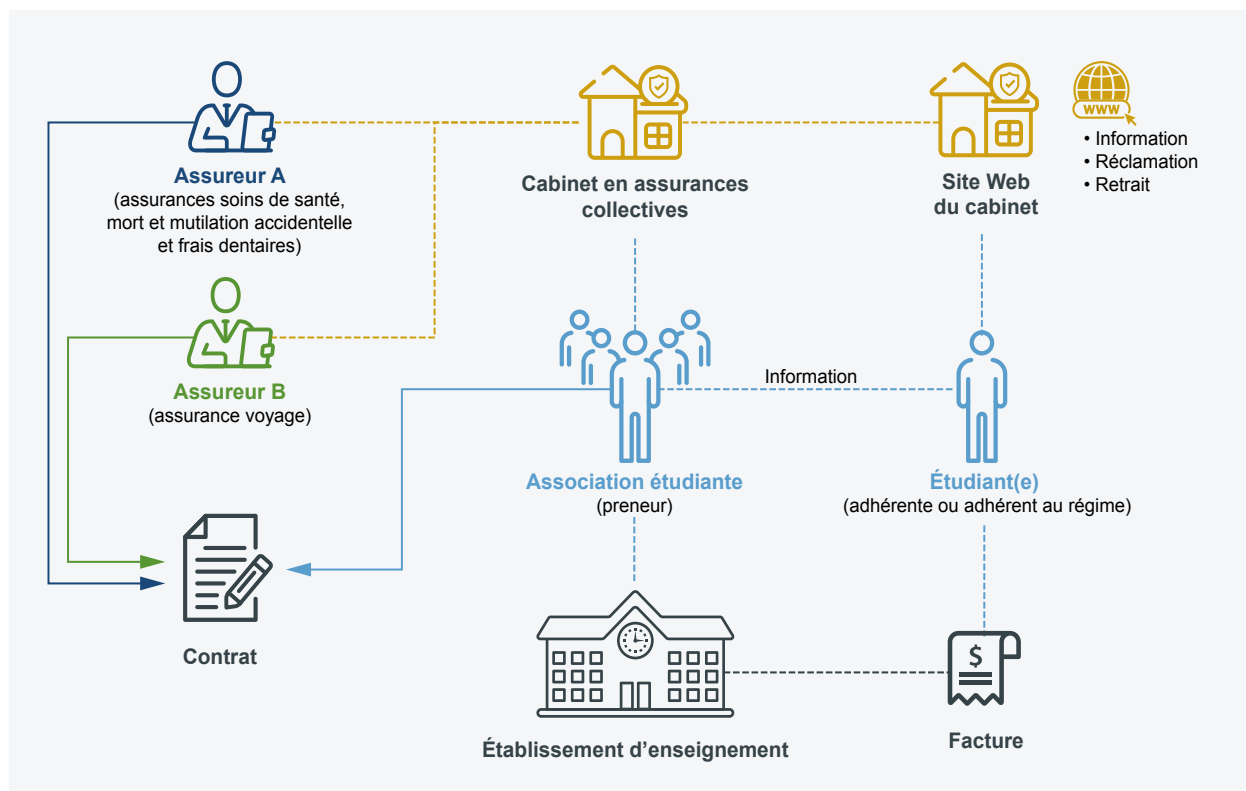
Assureur A
(assurances soins de santé, mort et mutilation accidentelle et frais dentaires)

Cabinet en assurances collectives

Site Web du cabinet

www

• Information
• Réclamation
• Retrait

Assureur B
(assurance voyage)

Information

Association étudiante
(preneur)

Étudiant(e)
(adhérente ou adhérent au régime)

Contrat

$

Établissement d’enseignement

Facture